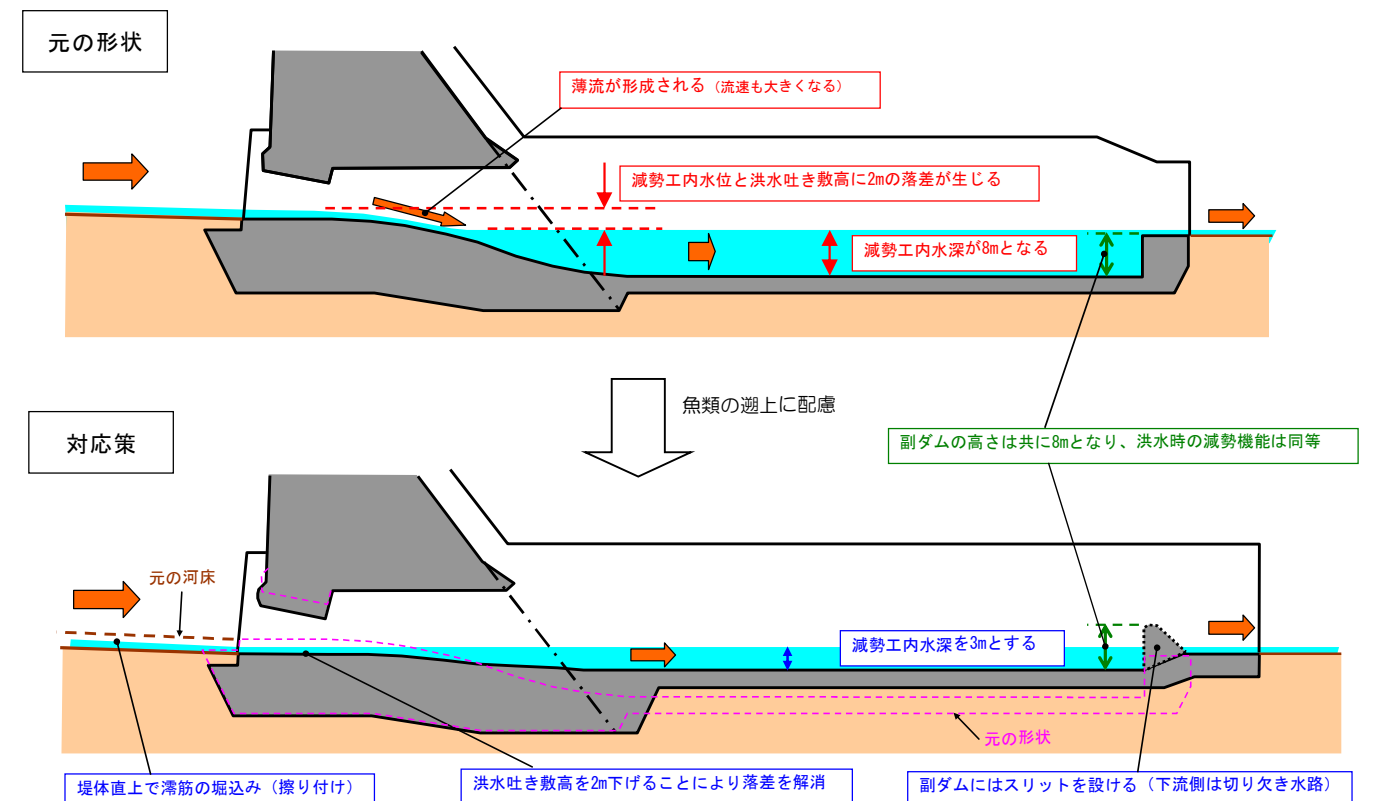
元の形状

薄流が形成される（流速も大きくなる）

減勢工内水位と洪水吐き敷高に2mの落差が生じる

減勢工内水深が8mとなる

魚類の遡上に配慮

対応策

副ダムの高さは共に8mとなり、洪水時の減勢機能は同等

元の河床

減勢工内水深を3mとする

元の形状

堤体直上で澪筋の掘込み（擦り付け）

洪水吐き敷高を2m下げることにより落差を解消

副ダムにはスリットを設ける（下流側は切り欠き水路）